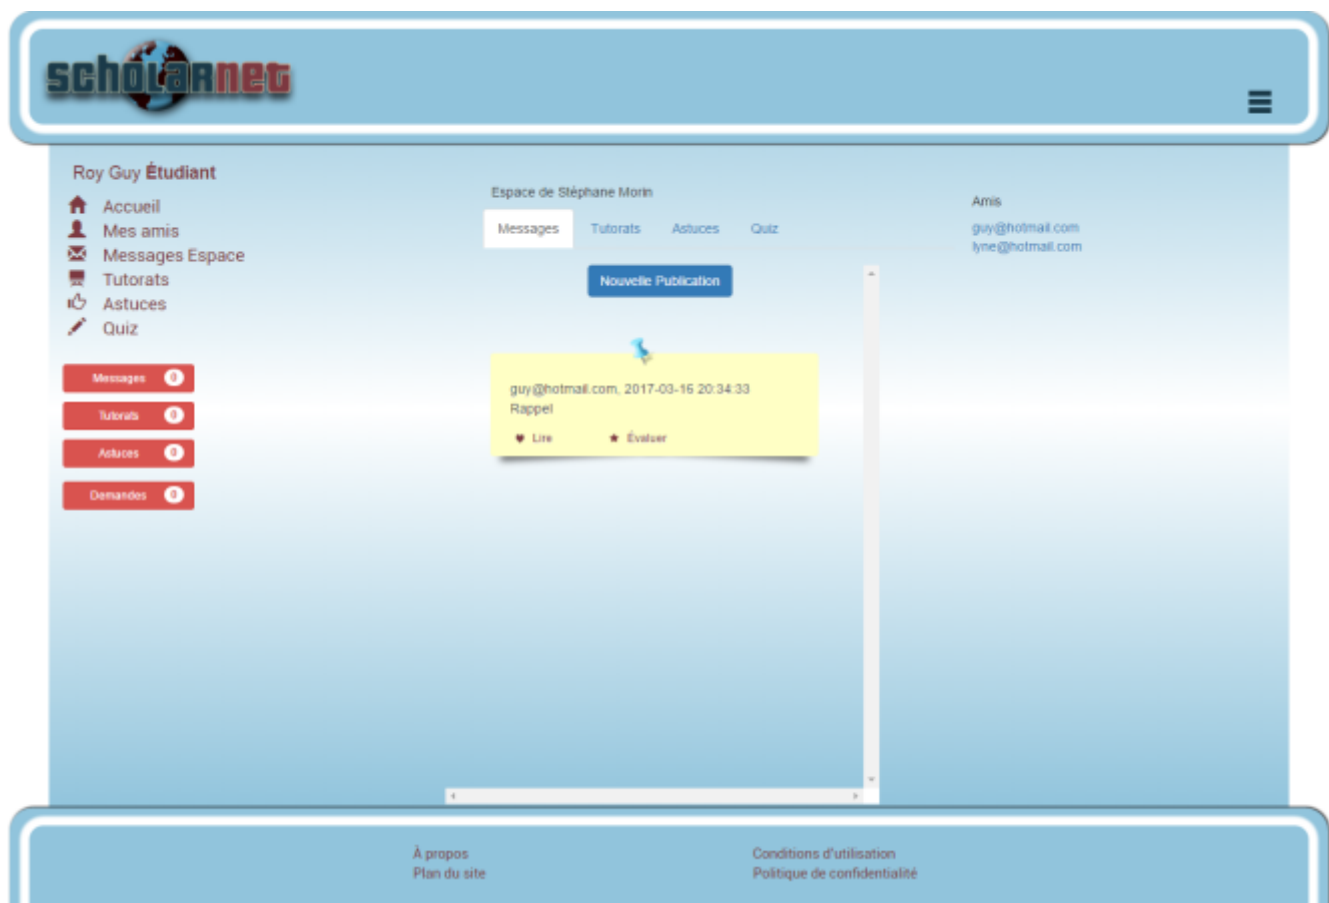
scholarnet

Roy Guy Étudiant

Accueil
Mes amis
Messages Espace
Tutorats
Astuces
Quiz

Messages 0
Tutorats 0
Astuces 0
Demandes 0

Espace de Stéphane Morin

Messages
Tutorats
Astuces
Quiz

Nouvelle Publication

guy@hotmail.com, 2017-03-16 20:34:33
Rappel
Lire
Évaluer

Amis
guy@hotmail.com
lyne@hotmail.com

À propos
Plan du site

Conditions d'utilisation
Politique de confidentialité